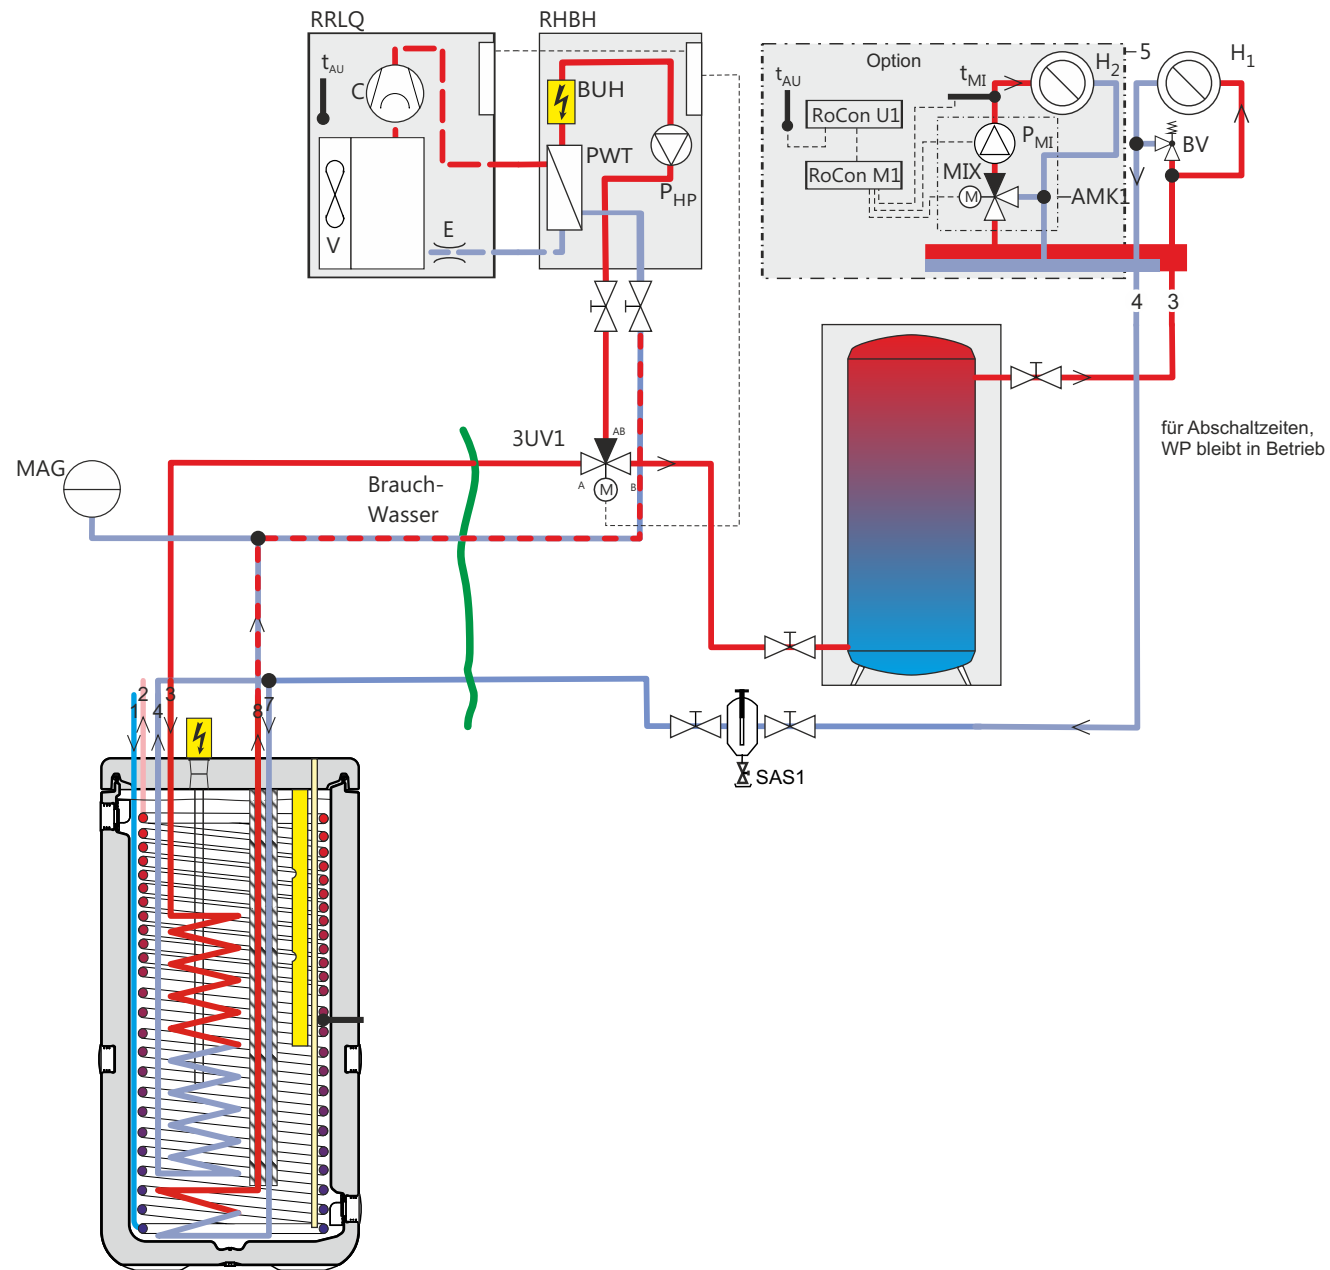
RRLQ
RHBH
$t_{AU}$
C
V
E
BUH
PWT
$P_{HP}$
Option
$t_{AU}$
RoCon U1
RoCon M1
$t_{MI}$
$P_{MI}$
MIX
M
AMK1
$H_2$
5
$H_1$
BV
4
3
3UV1
AB
A
M
B
MAG
Brauch-
Wasser
für Abschaltzeiten,
WP bleibt in Betrieb
SAS1
1
2
4
3
8
7